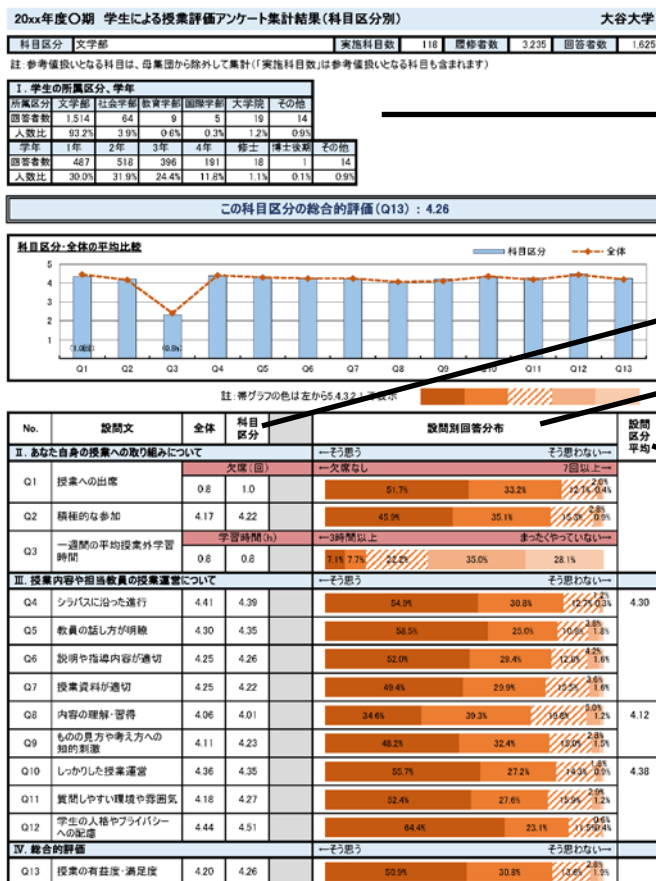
20xx年度○期　学生による授業評価アンケート集計結果（科目区分別）　大谷大学

| 科目区分 | 文学部 | 実施科目数 | 116 | 履修者数 | 3,235 | 回答者数 | 1,625 |
|---|---|---|---|---|---|---|---|

註：参考値扱いとなる科目は、母集団から除外して集計（「実施科目数」は参考値扱いとなる科目も含まれます）

Ⅰ．学生の所属区分、学年

| 所属区分 | 文学部 | 社会学部 | 教育学部 | 国際学部 | 大学院 | その他 |
|---|---|---|---|---|---|---|
| 回答者数 | 1,514 | 64 | 9 | 5 | 19 | 14 |
| 人数比 | 93.2% | 3.9% | 0.6% | 0.3% | 1.2% | 0.9% |

| 学年 | 1年 | 2年 | 3年 | 4年 | 修士 | 博士後期 | その他 |
|---|---|---|---|---|---|---|---|
| 回答者数 | 487 | 518 | 396 | 191 | 18 | 1 | 14 |
| 人数比 | 30.0% | 31.9% | 24.4% | 11.8% | 1.1% | 0.1% | 0.9% |

この科目区分の総合的評価（Q13）：4.26

科目区分・全体の平均比較

科目区分　全体

5
4
3
2
1
(1.0回)
(0.8h)
Q1 Q2 Q3 Q4 Q5 Q6 Q7 Q8 Q9 Q10 Q11 Q12 Q13

註：帯グラフの色は左から5,4,3,2,1を表示

| No. | 設問文 | 全体 | 科目区分 | | 設問別回答分布 | 設問区分平均 |
|---|---|---|---|---|---|---|
| Ⅱ．あなた自身の授業への取り組みについて | | | | | ←そう思う　そう思わない→ | |
| | | 欠席（回） | | | ←欠席なし　7回以上→ | |
| Q1 | 授業への出席 | 0.8 | 1.0 | | 51.7% 33.2% 12.7% 2.0% 0.4% | |
| Q2 | 積極的な参加 | 4.17 | 4.22 | | 45.9% 35.1% 15.3% 2.8% 0.9% | |
| | | 学習時間（h） | | | ←3時間以上　まったくやっていない→ | |
| Q3 | 一週間の平均授業外学習時間 | 0.8 | 0.8 | | 7.1% 7.7% 22.2% 35.0% 28.1% | |
| Ⅲ．授業内容や担当教員の授業運営について | | | | | ←そう思う　そう思わない→ | |
| Q4 | シラバスに沿った進行 | 4.41 | 4.39 | | 54.9% 30.8% 12.7% 1.2% 0.3% | 4.30 |
| Q5 | 教員の話し方が明瞭 | 4.30 | 4.35 | | 58.5% 25.0% 10.6% 3.8% 1.2% | |
| Q6 | 説明や指導内容が適切 | 4.25 | 4.26 | | 52.0% 29.4% 12.8% 4.2% 1.6% | |
| Q7 | 授業資料が適切 | 4.25 | 4.22 | | 49.4% 29.9% 15.5% 3.6% 1.6% | |
| Q8 | 内容の理解・習得 | 4.06 | 4.01 | | 34.6% 39.3% 19.6% 5.0% 1.2% | 4.12 |
| Q9 | ものの見方や考え方への知的刺激 | 4.11 | 4.23 | | 48.2% 32.4% 15.0% 2.8% 1.5% | |
| Q10 | しっかりした授業運営 | 4.36 | 4.35 | | 55.7% 27.2% 14.3% 1.8% 0.9% | 4.38 |
| Q11 | 質問しやすい環境や雰囲気 | 4.18 | 4.27 | | 52.4% 27.6% 15.9% 2.9% 1.2% | |
| Q12 | 学生の人格やプライバシーへの配慮 | 4.44 | 4.51 | | 64.4% 23.1% 11.5% 0.6% 0.4% | |
| Ⅳ．総合的評価 | | | | | ←そう思う　そう思わない→ | |
| Q13 | 授業の有益度・満足度 | 4.20 | 4.26 | | 50.9% 30.8% 13.6% 2.8% 1.9% | |